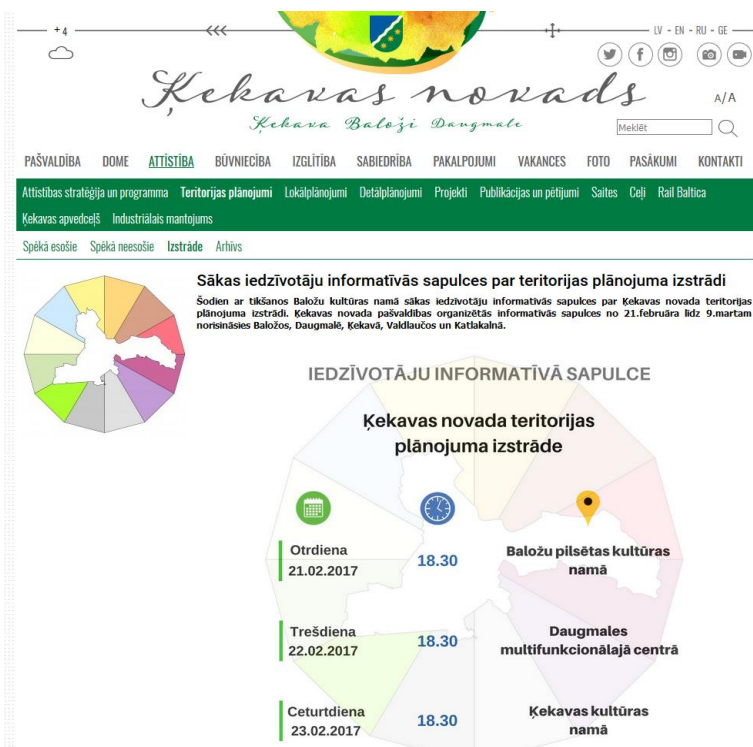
+4

LV - EN - RU - GE

Ķekavas novads

Ķekava Baloži Daugmale

A/A

Meklēt

PAŠVALDĪBA DOME ATTĪSTĪBA BŪVNIECĪBA IZGLĪTĪBA SABIEDRĪBA PAKALPOJUMI VAKANCES FOTO PASĀKUMI KONTAKTI

Attīstības stratēģija un programma Teritorijas plānojumi Lokālplānojumi Detālplānojumi Projekti Publikācijas un pētījumi Saites Ceļi Rail Baltica Ķekavas apvedceļš Industriālais mantojums

Spēkā esošie Spēkā neesošie Izstrāde Arhīvs

Sākas iedzīvotāju informatīvās sapulces par teritorijas plānojuma izstrādi

Šodien ar tikšanos Baložu kultūras namā sākas iedzīvotāju informatīvās sapulces par Ķekavas novada teritorijas plānojuma izstrādi. Ķekavas novada pašvaldības organizētās informatīvās sapulces no 21.februāra līdz 9.martam norisināsies Baložos, Daugmalē, Ķekavā, Valdlaučos un Katlakalnā.

IEDZĪVOTĀJU INFORMATĪVĀ SAPULCE

Ķekavas novada teritorijas plānojuma izstrāde

Otrdiena 21.02.2017 18.30 Baložu pilsētas kultūras namā

Trešdiena 22.02.2017 18.30 Daugmales multifunkcionālajā centrā

Ceturtdiena 23.02.2017 18.30 Ķekavas kultūras namā